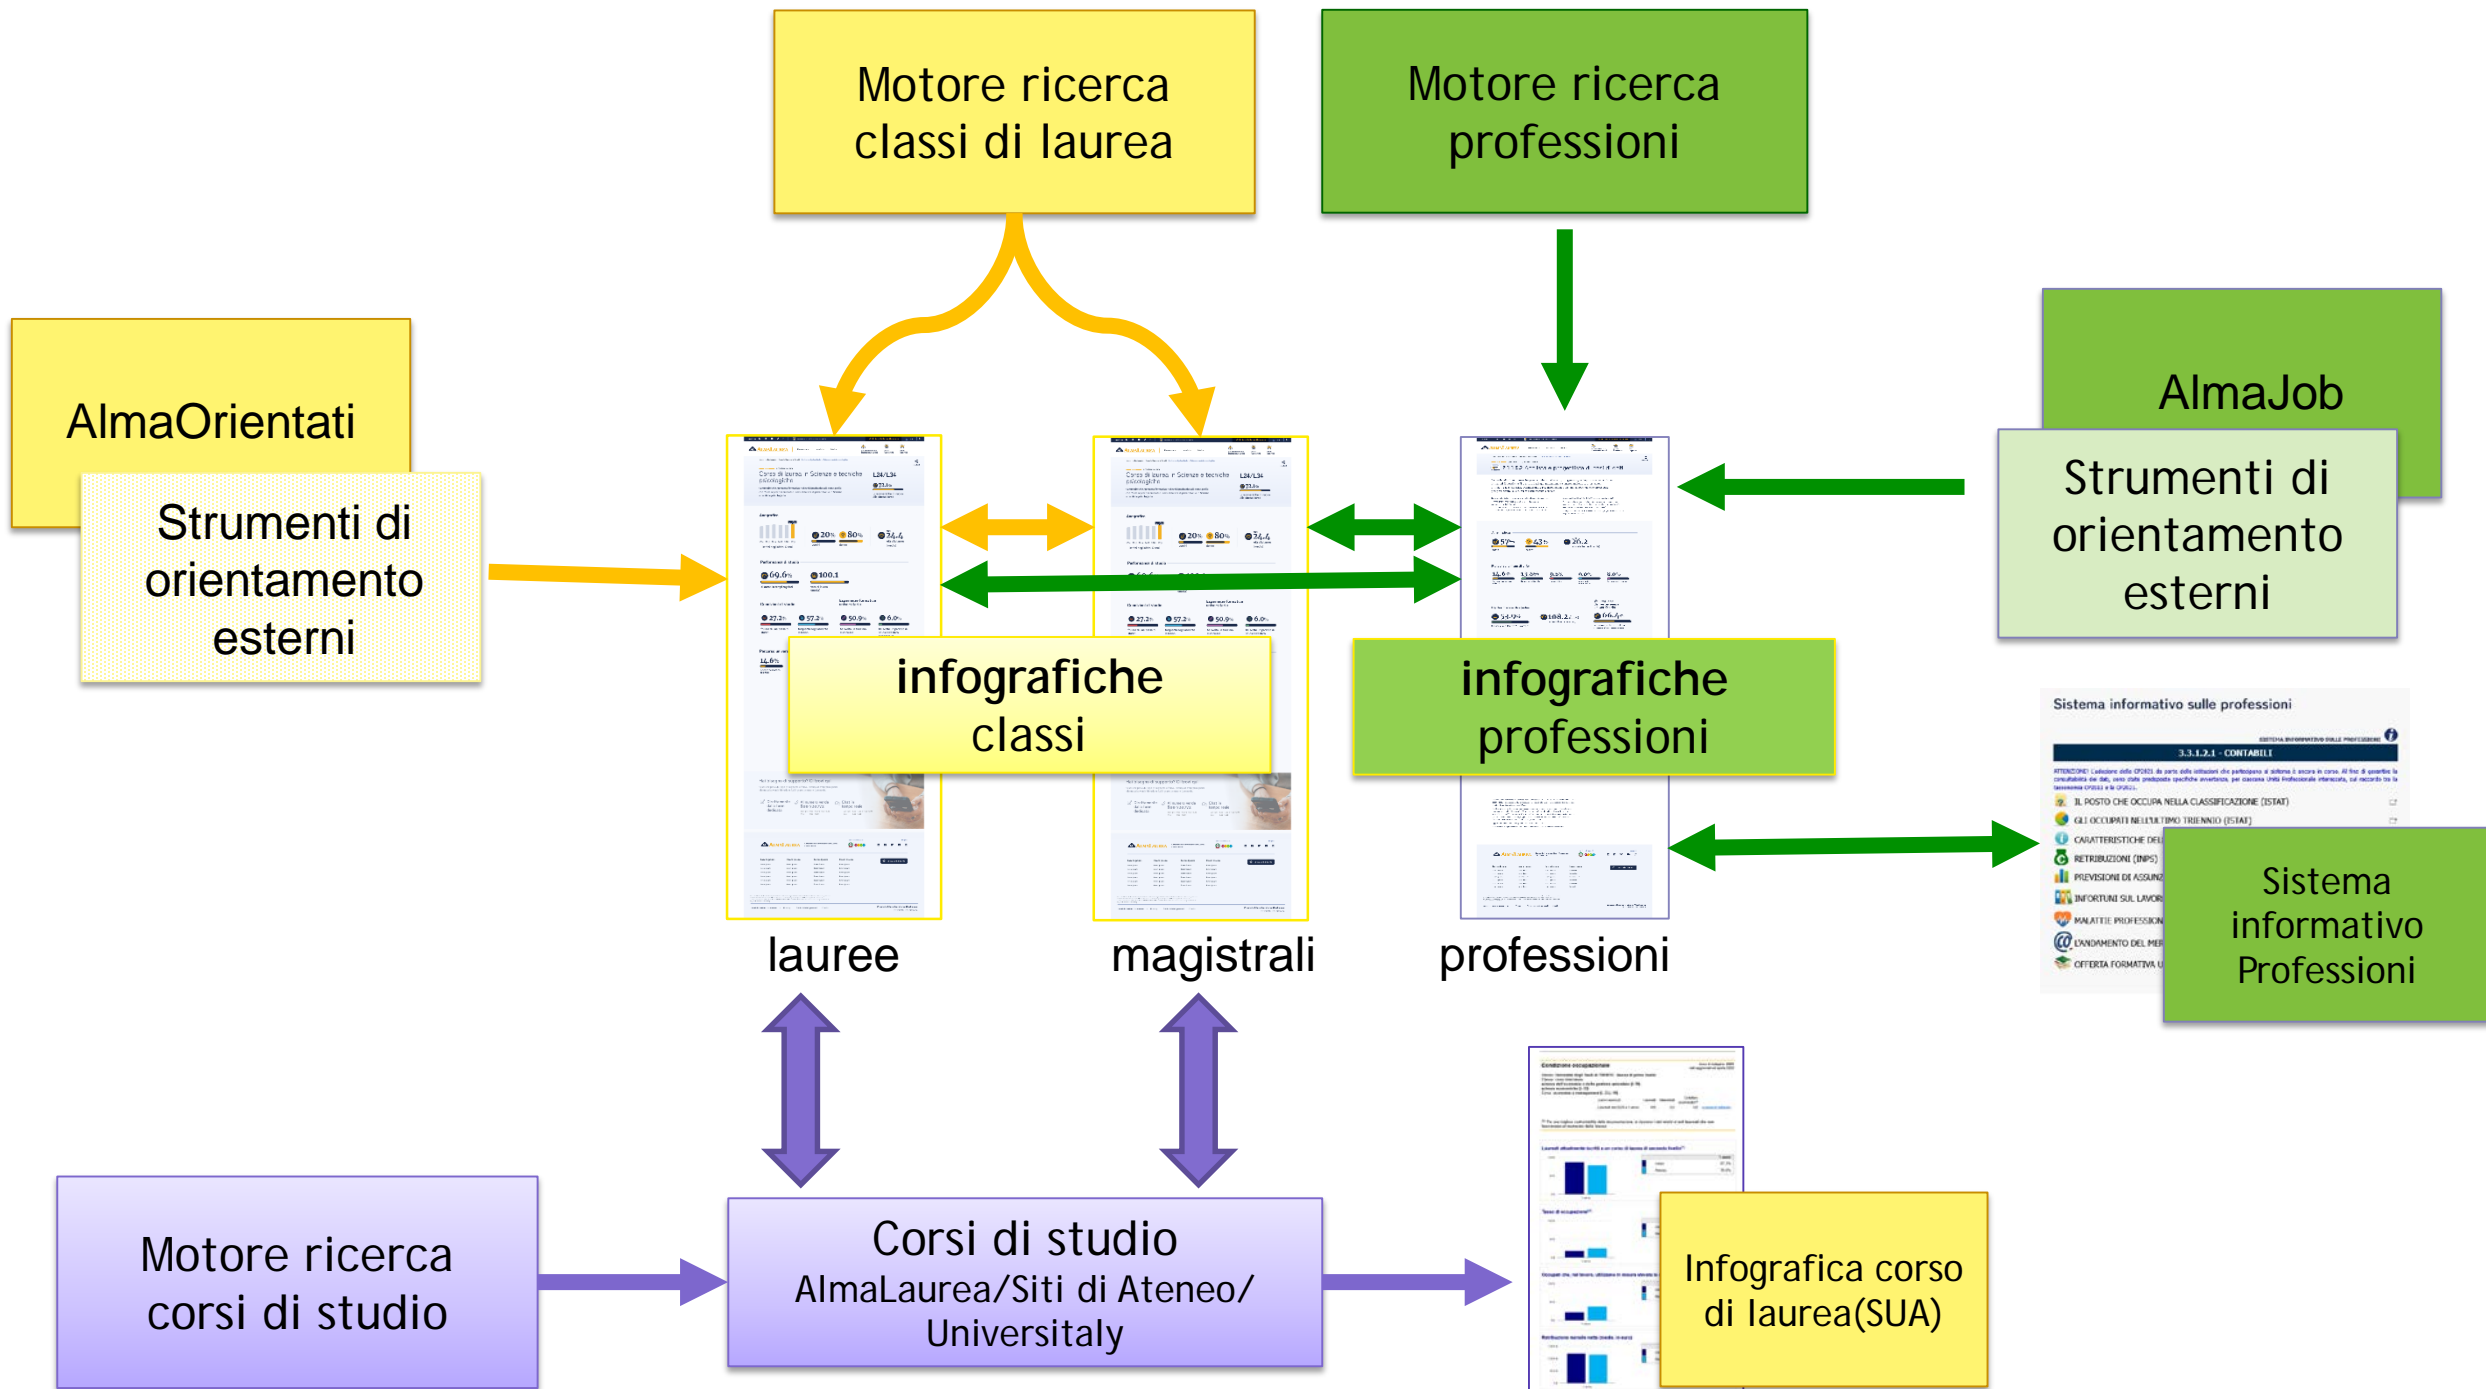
Motore ricerca classi di laurea

Motore ricerca professioni

AlmaOrientati

Strumenti di orientamento esterni

AlmaJob

Strumenti di orientamento esterni

infografiche classi

infografiche professioni

Sistema informativo sulle professioni

3.3.1.2.1 - CONTABILI

IL POSTO CHE OCCUPA NELLA CLASSIFICAZIONE (ISTAT)

GLI OCCUPATI NELL'ULTIMO TRIENNIO (ISTAT)

RETRIBUZIONI (INPS)

Sistema informativo Professioni

lauree

magistrali

professioni

Motore ricerca corsi di studio

Corsi di studio
AlmaLaurea/Siti di Ateneo/ Universitaly

Infografica corso di laurea(SUA)